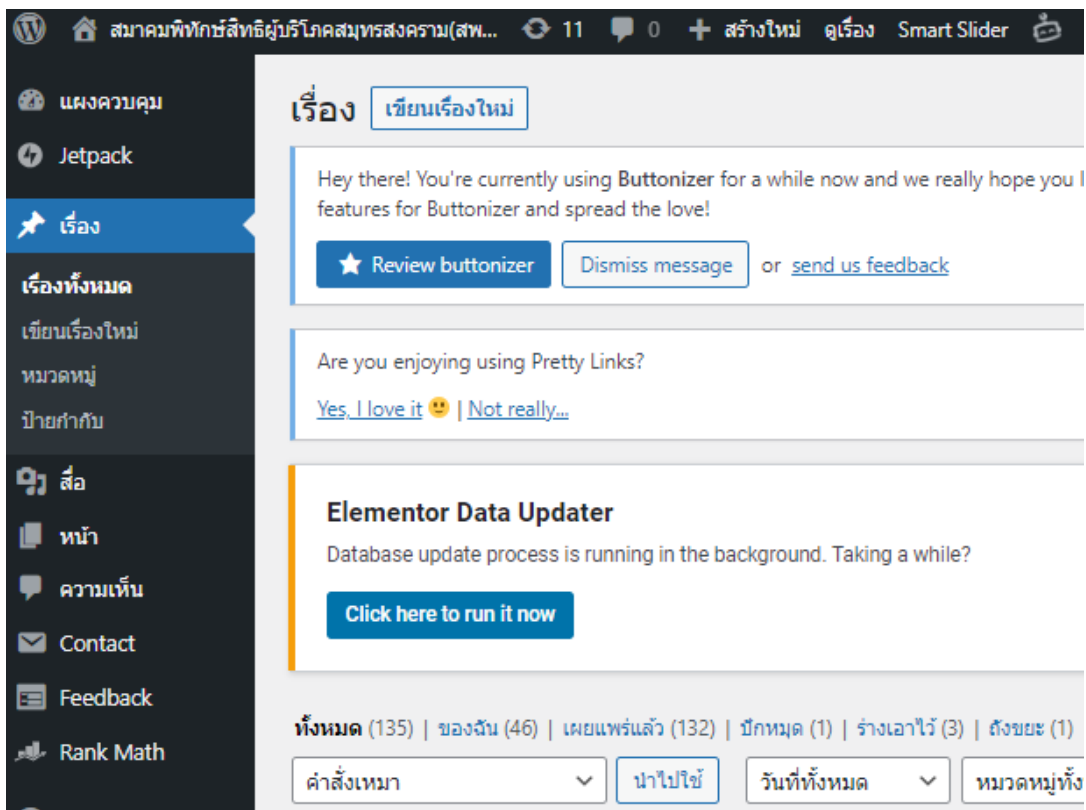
สมาคมพิทักษ์สิทธิผู้บริโภคสมุทรสงคราม(สพ... 11 0 สร้างใหม่ ดูเรื่อง Smart Slider

แผงควบคุม
Jetpack
เรื่อง
เรื่องทั้งหมด
เขียนเรื่องใหม่
หมวดหมู่
ป้ายกำกับ
สื่อ
หน้า
ความเห็น
Contact
Feedback
Rank Math

เรื่อง เขียนเรื่องใหม่

Hey there! You're currently using Buttonizer for a while now and we really hope you l features for Buttonizer and spread the love!

Review buttonizer Dismiss message or send us feedback

Are you enjoying using Pretty Links?

Yes, I love it 🙂 | Not really...

Elementor Data Updater

Database update process is running in the background. Taking a while?

Click here to run it now

ทั้งหมด (135) | ของฉัน (46) | เผยแพร่แล้ว (132) | ปักหมุด (1) | ร่างเอาไว้ (3) | ถังขยะ (1)

คำสั่งเหมา นำไปใช้ วันที่ทั้งหมด หมวดหมู่ทั้ง